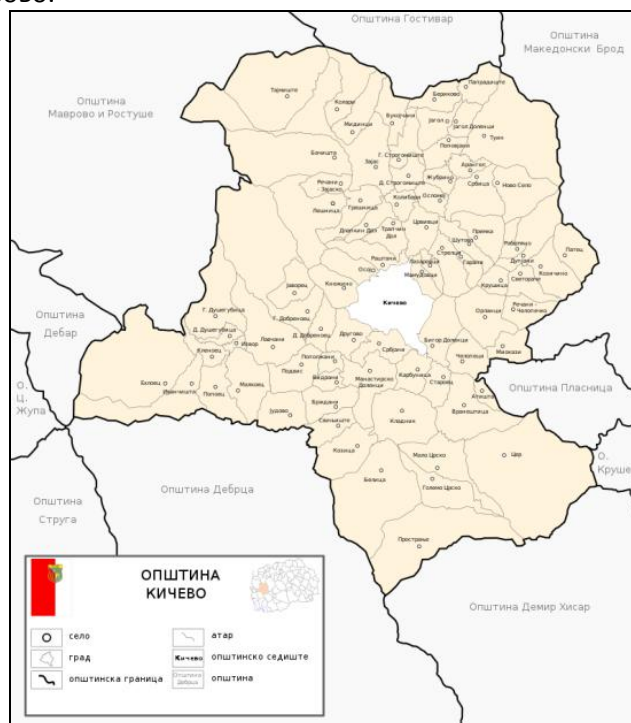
Општина Гостивар

Општина Македонски Брод

Општина Маврово и Ростуше

Тајмиште

Кнежино

Патец

Кичево

Општина Дебар

О. Ц. Жупа

Општина Пласница

О. Крушево

Општина Дебрца

Општина Струга

Општина Демир Хисар

Цер

Белица

Мало Црско

Големо Црско

Другово

ОПШТИНА КИЧЕВО

село

атар

град

Кичево општинско седиште

општинска граница

општина